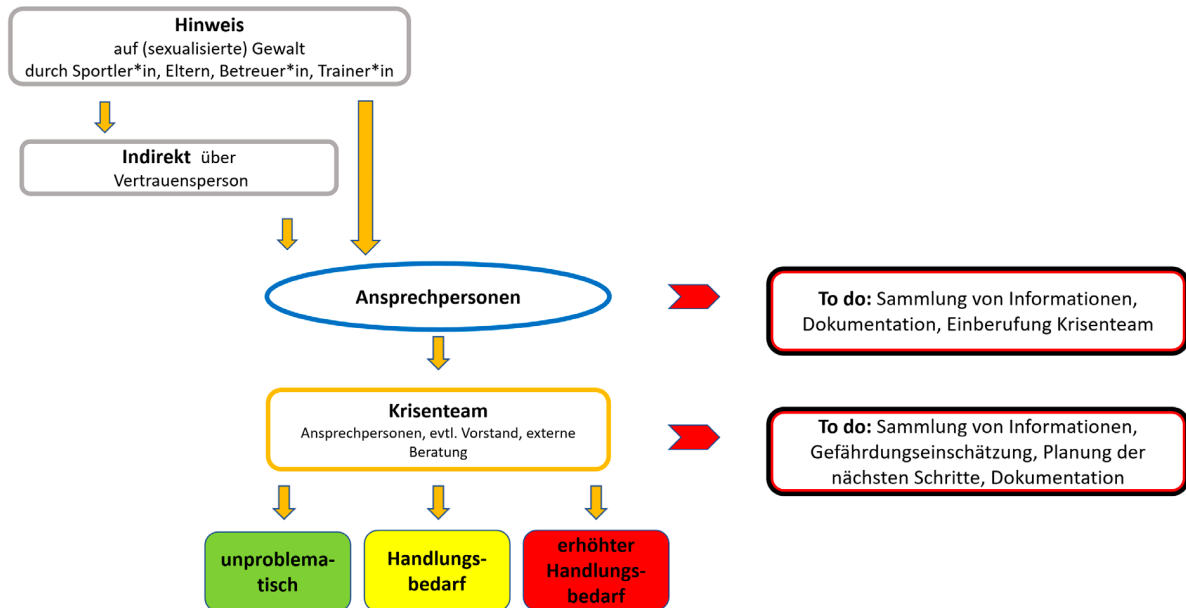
**Hinweis**
auf (sexualisierte) Gewalt
durch Sportler*in, Eltern, Betreuer*in, Trainer*in

**Indirekt** über
Vertrauensperson

**Ansprechpersonen**

**To do:** Sammlung von Informationen, Dokumentation, Einberufung Krisenteam

**Krisenteam**
Ansprechpersonen, evtl. Vorstand, externe Beratung

**To do:** Sammlung von Informationen, Gefährdungseinschätzung, Planung der nächsten Schritte, Dokumentation

**unproblematisch**

**Handlungsbedarf**

**erhöhter Handlungsbedarf**